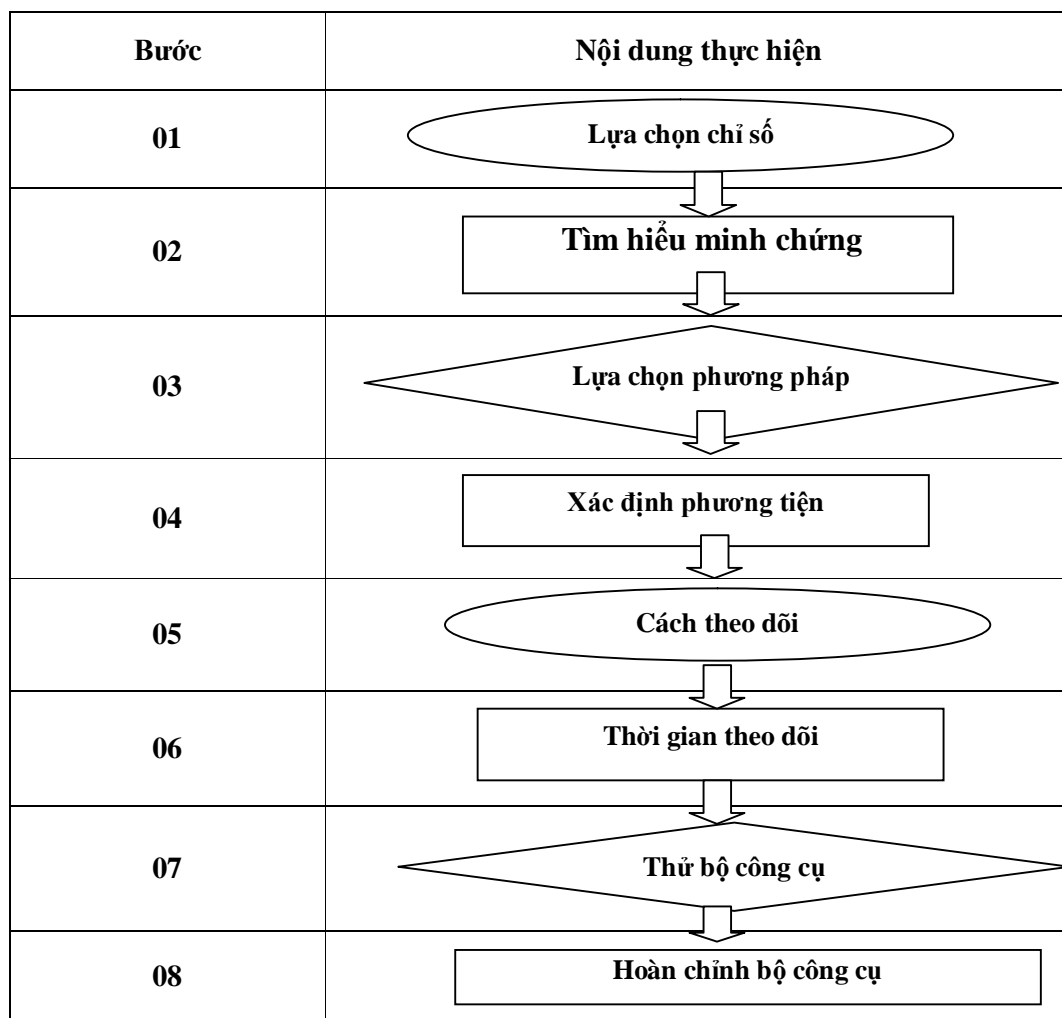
| Bước | Nội dung thực hiện |
|---|---|
| 01 | Lựa chọn chỉ số |
| 02 | Tìm hiểu minh chứng |
| 03 | Lựa chọn phương pháp |
| 04 | Xác định phương tiện |
| 05 | Cách theo dõi |
| 06 | Thời gian theo dõi |
| 07 | Thử bộ công cụ |
| 08 | Hoàn chỉnh bộ công cụ |